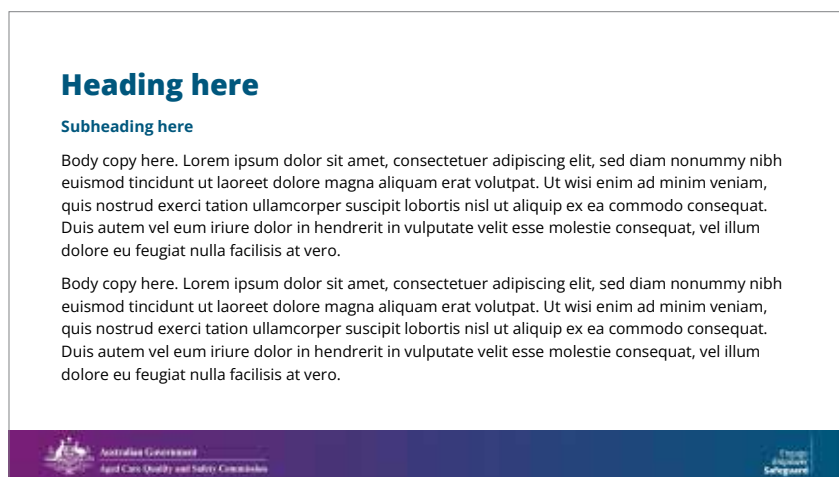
Heading here

Subheading here

Body copy here. Lorem ipsum dolor sit amet, consectetuer adipiscing elit, sed diam nonummy nibh euismod tincidunt ut laoreet dolore magna aliquam erat volutpat. Ut wisi enim ad minim veniam, quis nostrud exerci tation ullamcorper suscipit lobortis nisl ut aliquip ex ea commodo consequat. Duis autem vel eum iriure dolor in hendrerit in vulputate velit esse molestie consequat, vel illum dolore eu feugiat nulla facilisis at vero.

Body copy here. Lorem ipsum dolor sit amet, consectetuer adipiscing elit, sed diam nonummy nibh euismod tincidunt ut laoreet dolore magna aliquam erat volutpat. Ut wisi enim ad minim veniam, quis nostrud exerci tation ullamcorper suscipit lobortis nisl ut aliquip ex ea commodo consequat. Duis autem vel eum iriure dolor in hendrerit in vulputate velit esse molestie consequat, vel illum dolore eu feugiat nulla facilisis at vero.

Australian Government
Aged Care Quality and Safety Commission

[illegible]
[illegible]
Safeguard